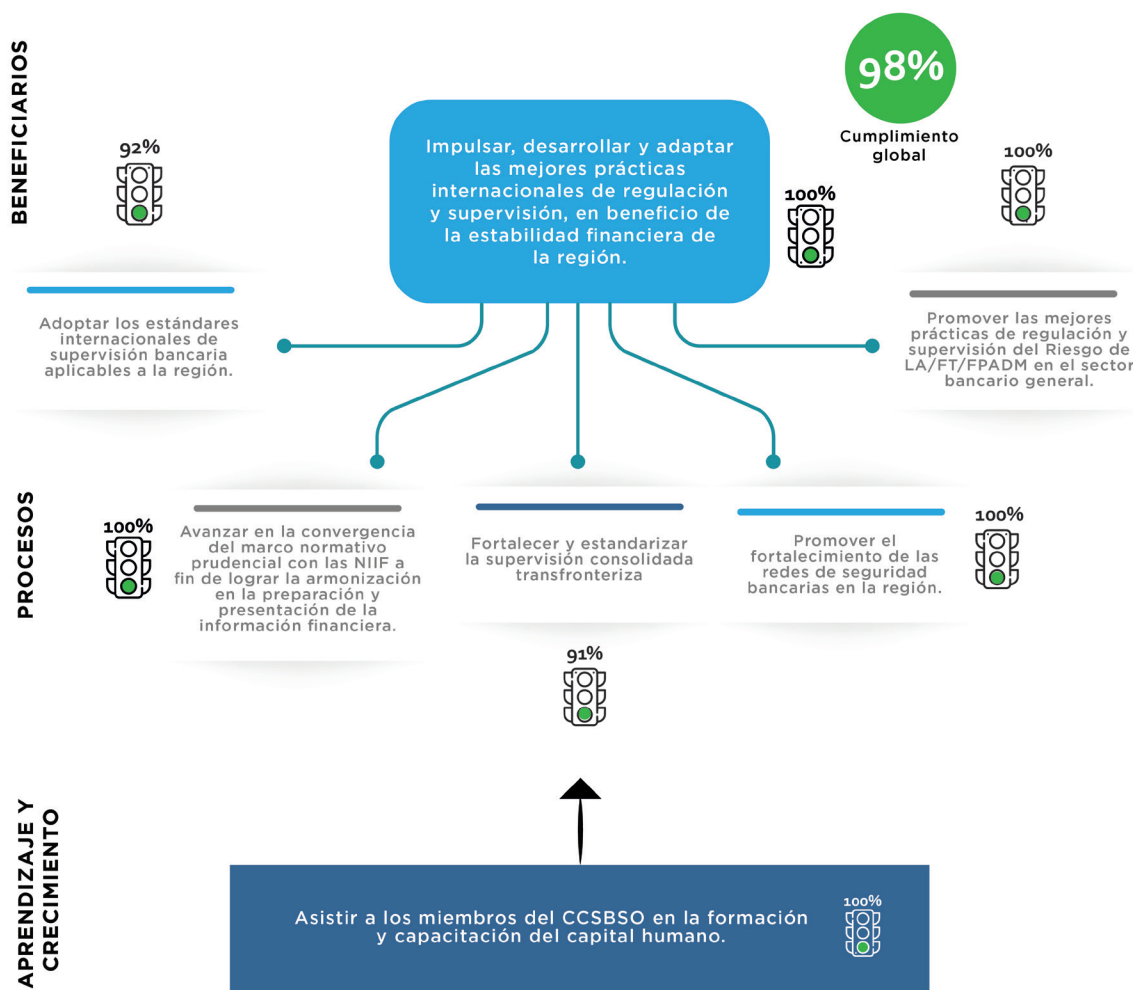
BENEFICIARIOS

98%
Cumplimiento global

Impulsar, desarrollar y adaptar las mejores prácticas internacionales de regulación y supervisión, en beneficio de la estabilidad financiera de la región.

92%

100%

100%

Adoptar los estándares internacionales de supervisión bancaria aplicables a la región.

Promover las mejores prácticas de regulación y supervisión del Riesgo de LA/FT/FPADM en el sector bancario general.

PROCESOS

100%

Avanzar en la convergencia del marco normativo prudencial con las NIIF a fin de lograr la armonización en la preparación y presentación de la información financiera.

Fortalecer y estandarizar la supervisión consolidada transfronteriza

Promover el fortalecimiento de las redes de seguridad bancarias en la región.

100%

91%

APRENDIZAJE Y CRECIMIENTO

Asistir a los miembros del CCSBSO en la formación y capacitación del capital humano.

100%